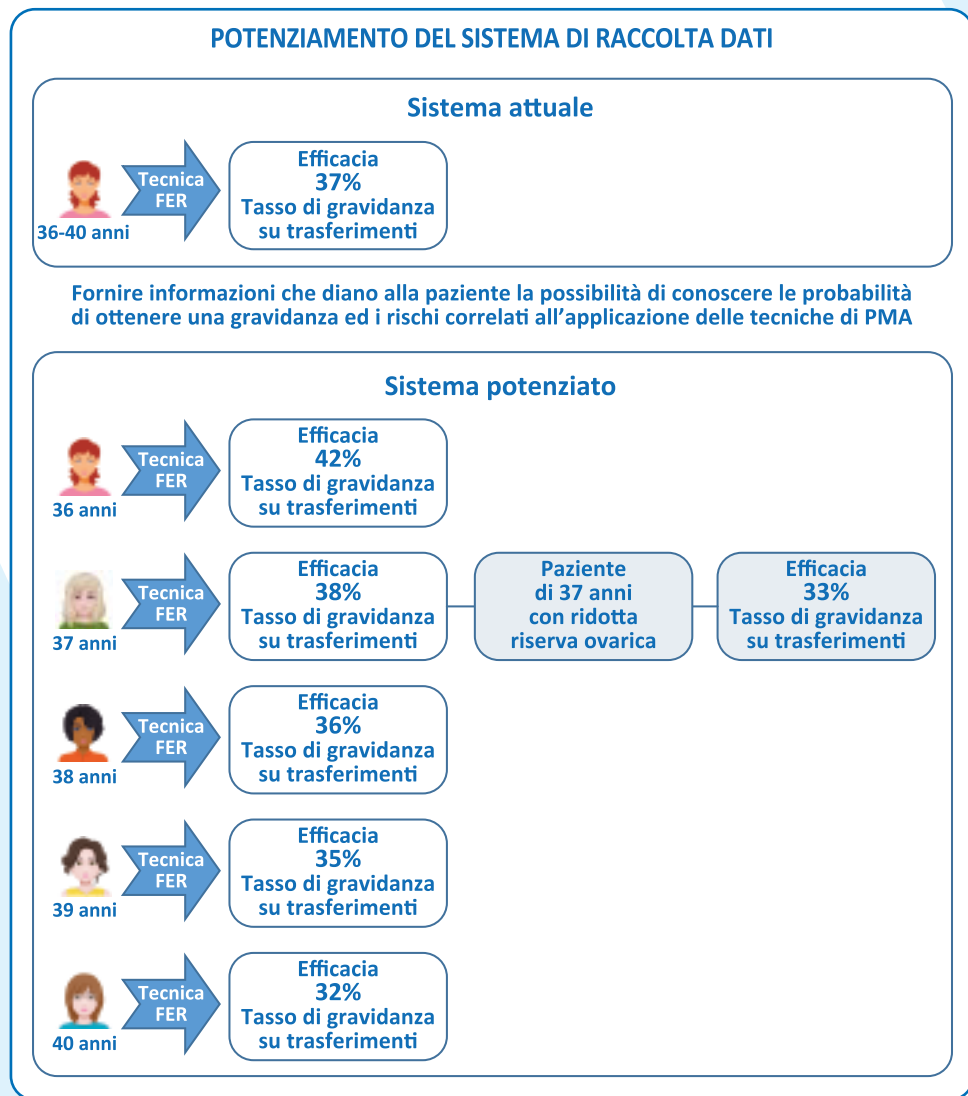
POTENZIAMENTO DEL SISTEMA DI RACCOLTA DATI

Sistema attuale

36-40 anni

Tecnica FER

Efficacia
37%
Tasso di gravidanza su trasferimenti

Fornire informazioni che diano alla paziente la possibilità di conoscere le probabilità di ottenere una gravidanza ed i rischi correlati all'applicazione delle tecniche di PMA

Sistema potenziato

36 anni

Tecnica FER

Efficacia
42%
Tasso di gravidanza su trasferimenti

37 anni

Tecnica FER

Efficacia
38%
Tasso di gravidanza su trasferimenti

Paziente di 37 anni con ridotta riserva ovarica

Efficacia
33%
Tasso di gravidanza su trasferimenti

38 anni

Tecnica FER

Efficacia
36%
Tasso di gravidanza su trasferimenti

39 anni

Tecnica FER

Efficacia
35%
Tasso di gravidanza su trasferimenti

40 anni

Tecnica FER

Efficacia
32%
Tasso di gravidanza su trasferimenti